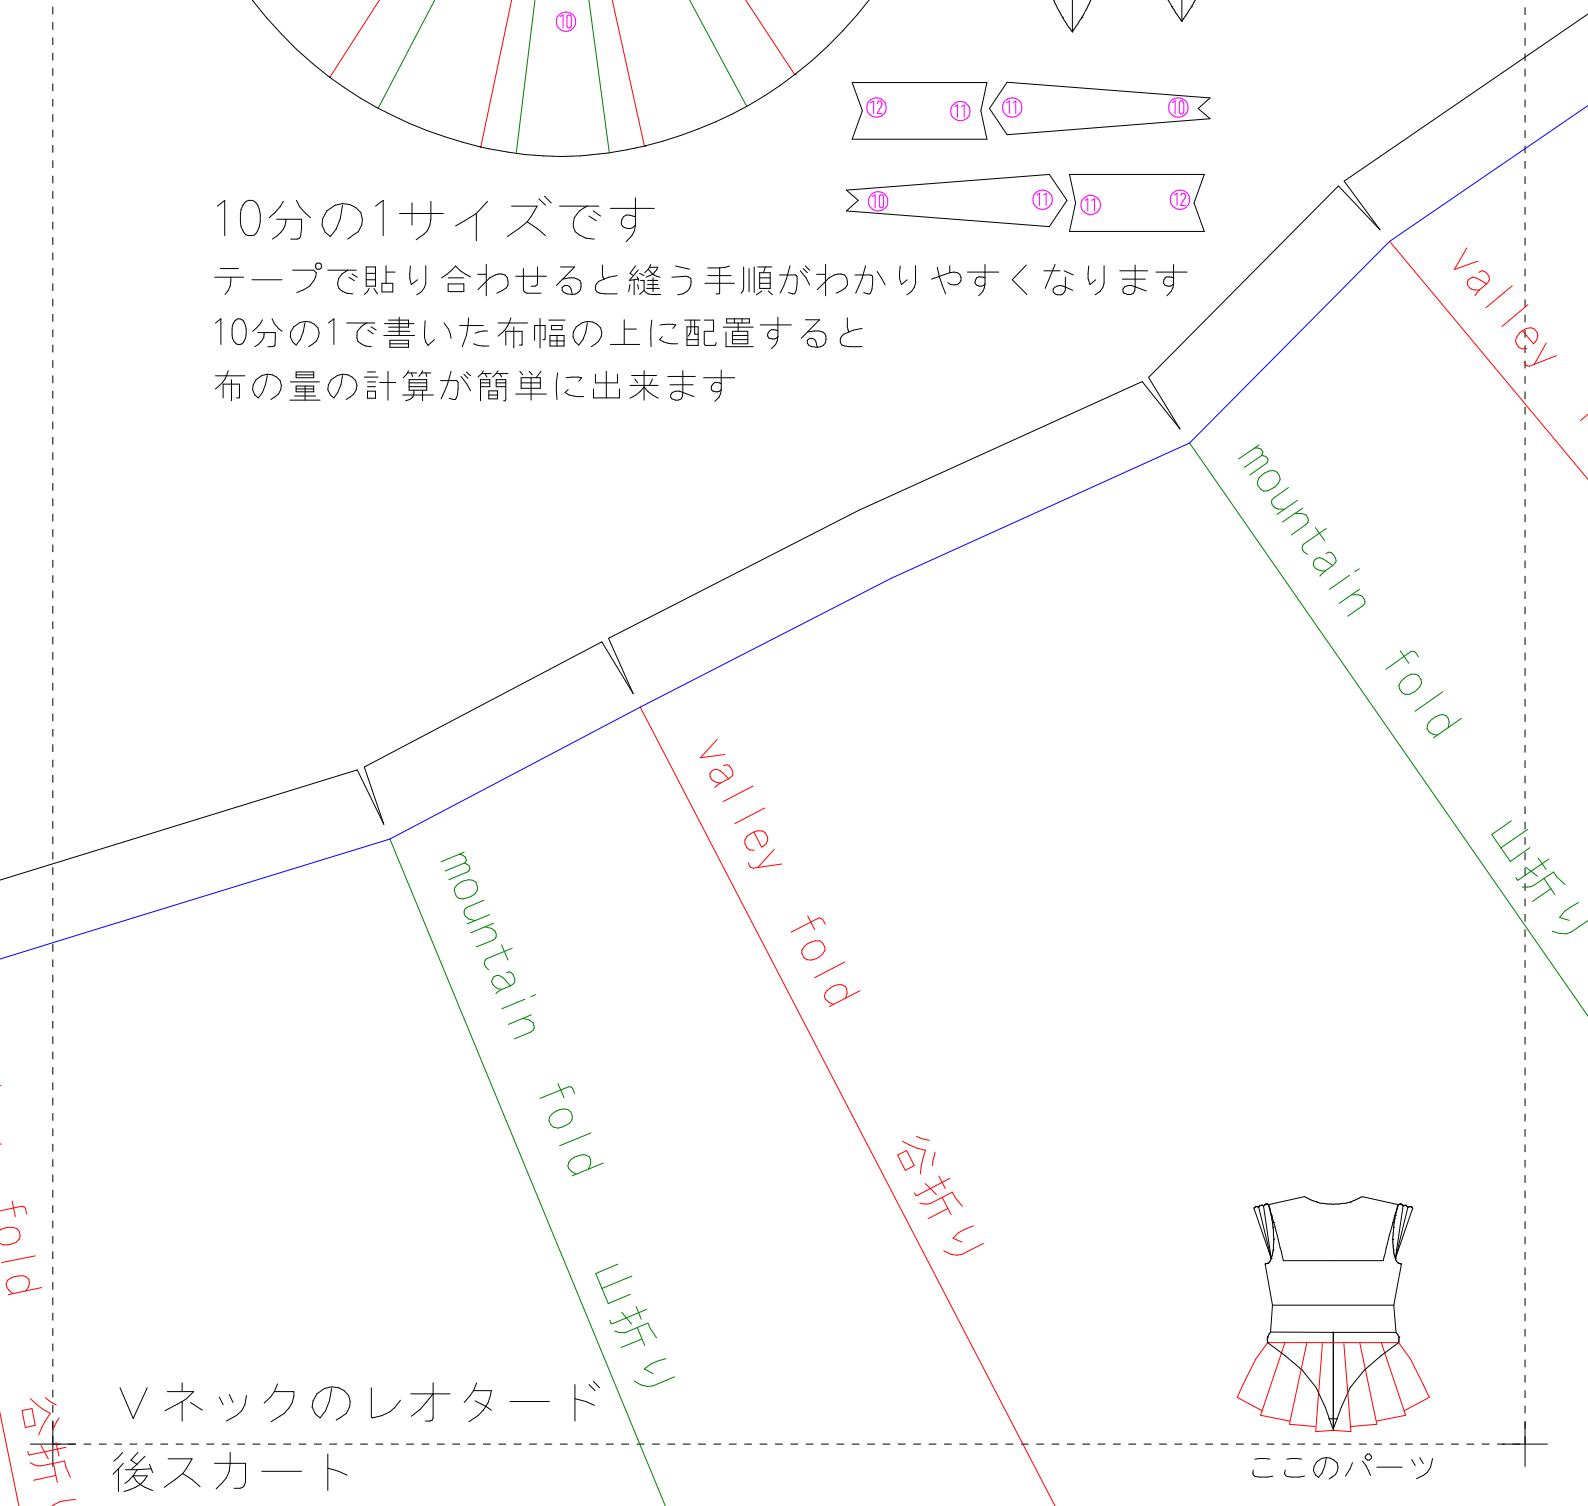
⑩

⑫ ⑪ ⑪ ⑩

⑩ ⑪ ⑪ ⑫

10分の1サイズです
テープで貼り合わせると縫う手順がわかりやすくなります
10分の1で書いた布幅の上に配置すると
布の量の計算が簡単に出来ます

valley

mountain fold

山折り

valley fold

谷折り

mountain fold

山折り

fold

谷折

Vネックのレオタード
後スカート

ここのパーツ